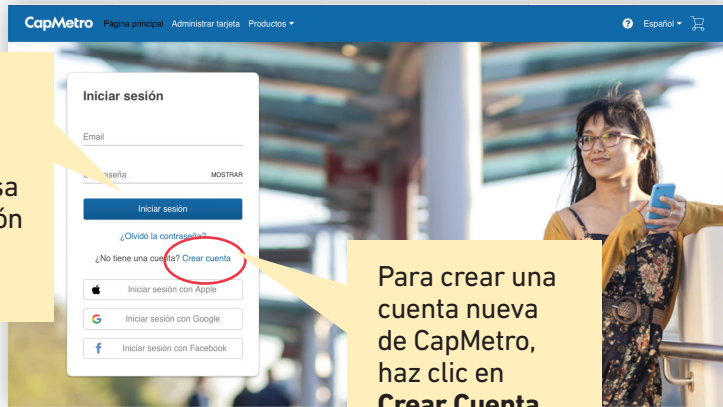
CapMetro Página principal Administrar tarjeta Productos ▾

Español ▾

sa
ón

Iniciar sesión

Email

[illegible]aseña MOSTRAR

Iniciar sesión

¿Olvidó la contraseña?

¿No tiene una cuenta? Crear cuenta

Iniciar sesión con Apple

Iniciar sesión con Google

Iniciar sesión con Facebook

Para crear una cuenta nueva de CapMetro, haz clic en Crear Cuenta